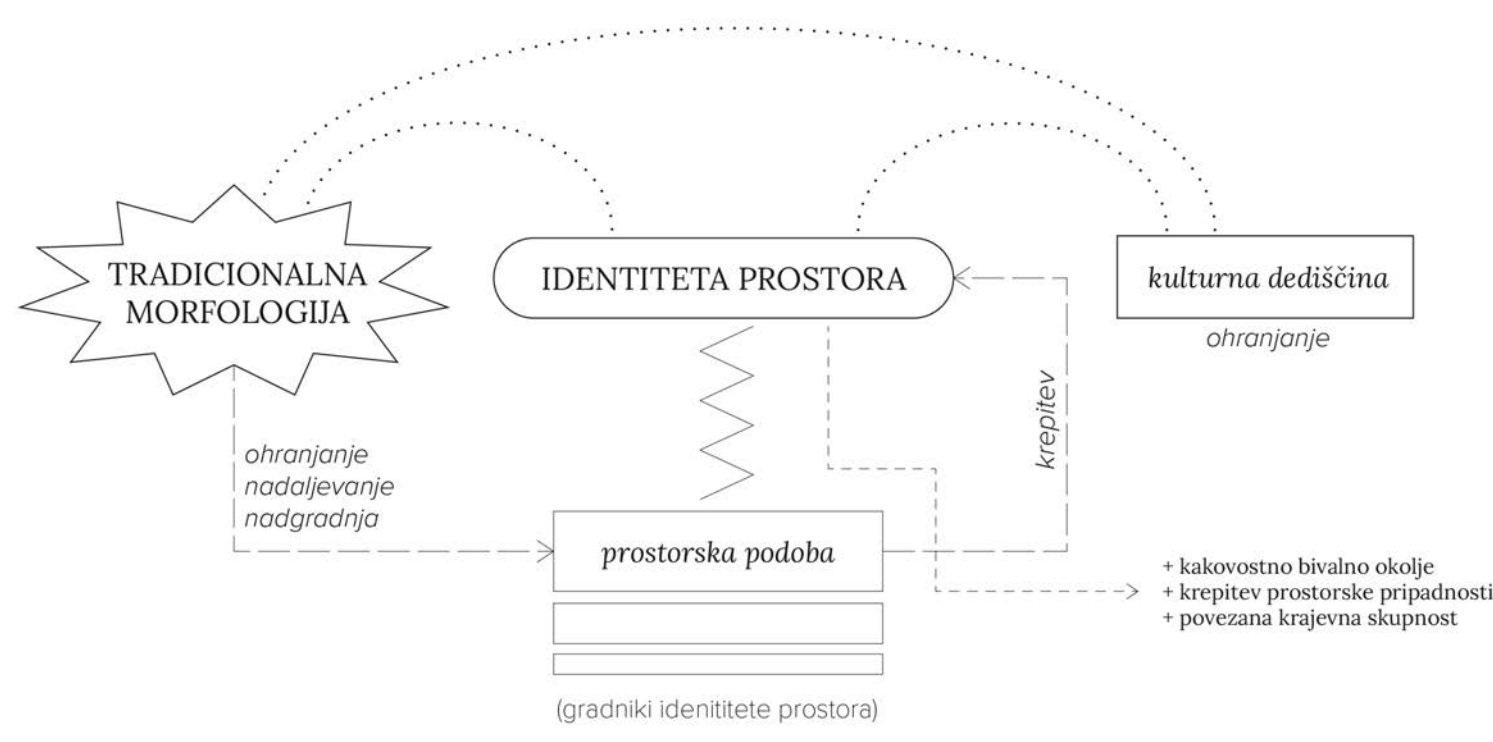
TRADICIONALNA MORFOLOGIJA

IDENTITETA PROSTORA

kulturna dediščina

ohranjanje

krepitev

ohranjanje
nadaljevanje
nadgradnja

prostorska podoba

+ kakovostno bivalno okolje
+ krepitev prostorske pripadnosti
+ povezana krajevna skupnost

(gradniki idenititete prostora)